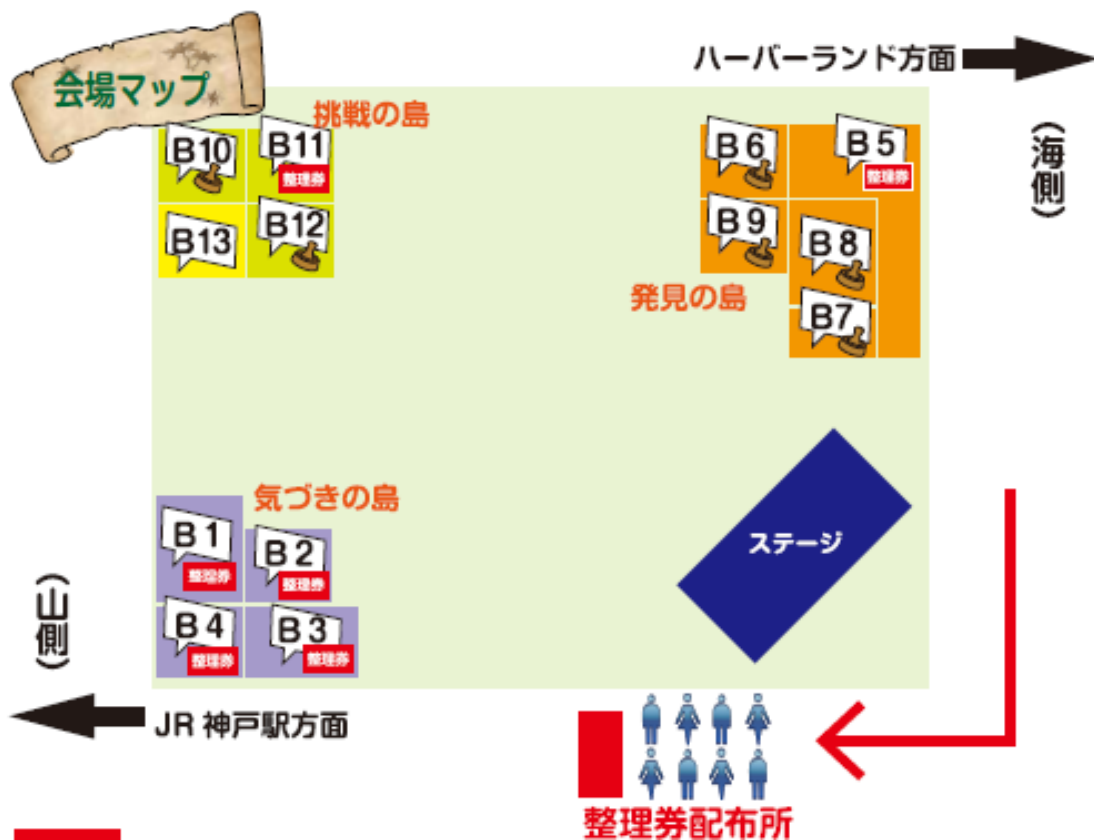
会場マップ

ハーバーランド方面

（海側）

挑戦の島

B10
B11
整理券
B13
B12

B6
B5
整理券
B9
B8
発見の島
B7

気づきの島

B1
整理券
B2
整理券
B4
整理券
B3
整理券

ステージ

（山側）

JR 神戸駅方面

整理券配布所